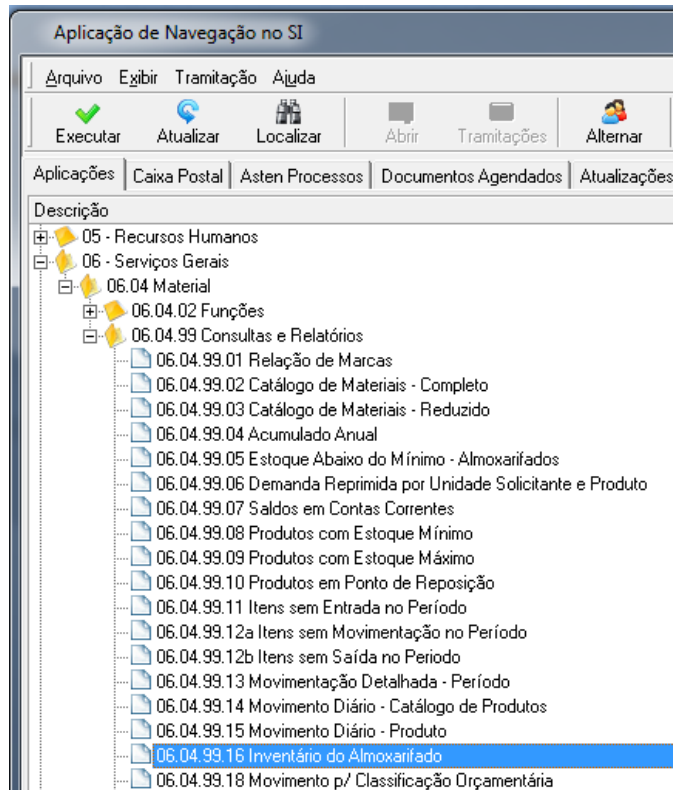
Aplicação de Navegação no SI

Arquivo Exibir Tramitação Ajuda

Executar Atualizar Localizar Abrir Tramitações Alternar

Aplicações | Caixa Postal | Asten Processos | Documentos Agendados | Atualizações

Descrição
05 - Recursos Humanos
06 - Serviços Gerais
06.04 Material
06.04.02 Funções
06.04.99 Consultas e Relatórios
06.04.99.01 Relação de Marcas
06.04.99.02 Catálogo de Materiais - Completo
06.04.99.03 Catálogo de Materiais - Reduzido
06.04.99.04 Acumulado Anual
06.04.99.05 Estoque Abaixo do Mínimo - Almoxarifados
06.04.99.06 Demanda Reprimida por Unidade Solicitante e Produto
06.04.99.07 Saldos em Contas Correntes
06.04.99.08 Produtos com Estoque Mínimo
06.04.99.09 Produtos com Estoque Máximo
06.04.99.10 Produtos em Ponto de Reposição
06.04.99.11 Itens sem Entrada no Período
06.04.99.12a Itens sem Movimentação no Período
06.04.99.12b Itens sem Saída no Periodo
06.04.99.13 Movimentação Detalhada - Período
06.04.99.14 Movimento Diário - Catálogo de Produtos
06.04.99.15 Movimento Diário - Produto
06.04.99.16 Inventário do Almoxarifado
06.04.99.18 Movimento p/ Classificação Orçamentária